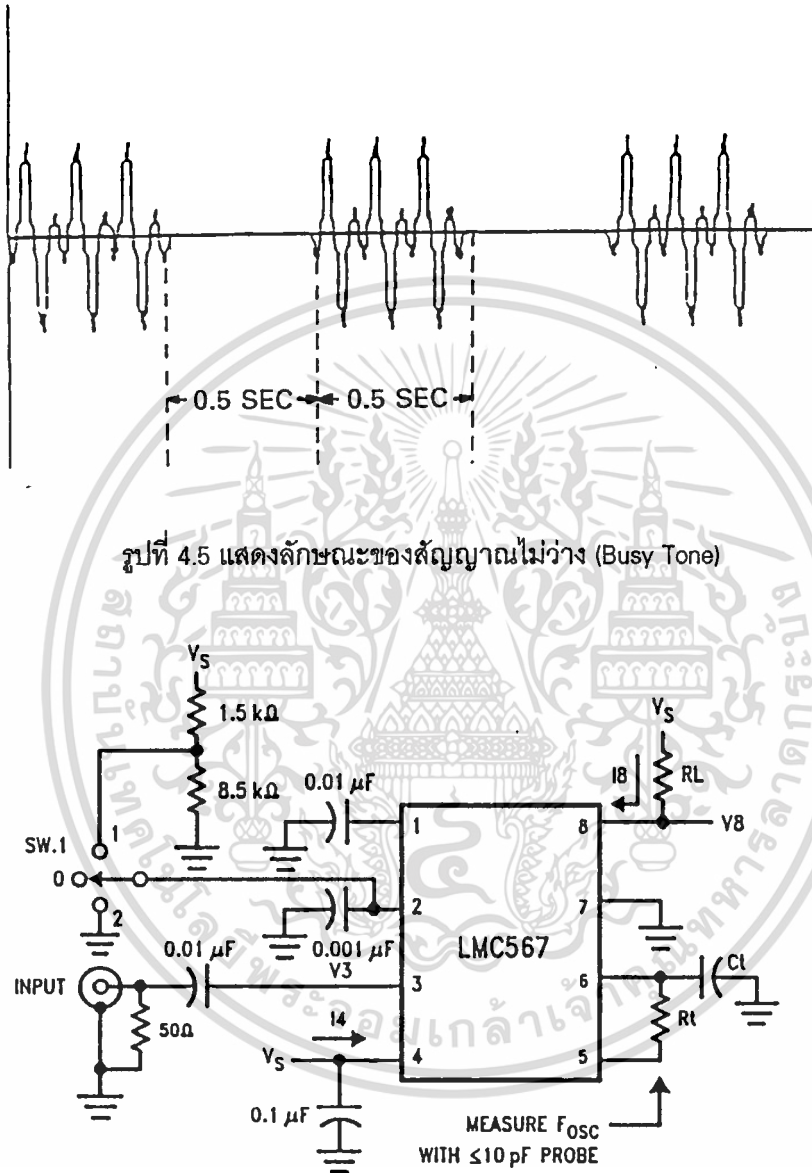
0.5 SEC 0.5 SEC

รูปที่ 4.5 แสดงลักษณะของสัญญาณไม่ว่าง (Busy Tone)

$V_S$
1.5 kΩ
8.5 kΩ
0.01 $\mu$F
SW.1
1
0
2
0.001 $\mu$F
0.01 $\mu$F
INPUT
50Ω
V3
I4
$V_S$
0.1 $\mu$F
1
2
3
4
LMC567
8
7
6
5
I8
$V_S$
RL
V8
Ct
Rt
MEASURE $F_{OSC}$ WITH ≤10 pF PROBE